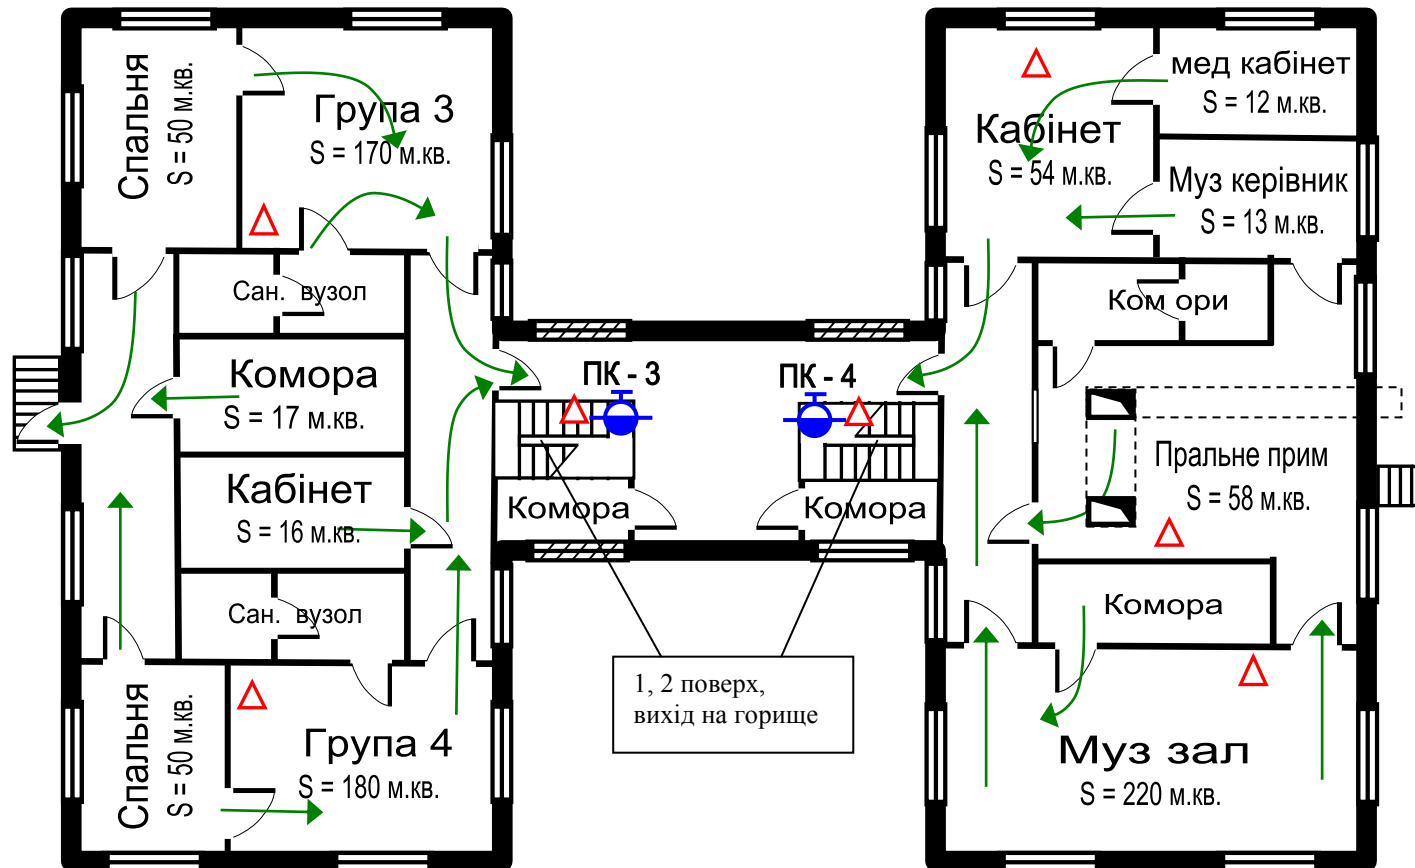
Спальня
S = 50 м.кв.

Група 3
S = 170 м.кв.

Сан. вузол

Комора
S = 17 м.кв.

Кабінет
S = 16 м.кв.

Сан. вузол

Спальня
S = 50 м.кв.

Група 4
S = 180 м.кв.

ПК - 3

Комора

ПК - 4

Комора

1, 2 поверх,
вихід на горище

мед кабінет
S = 12 м.кв.

Кабінет
S = 54 м.кв.

Муз керівник
S = 13 м.кв.

Ком ори

Пральне прим
S = 58 м.кв.

Комора

Муз зал
S = 220 м.кв.